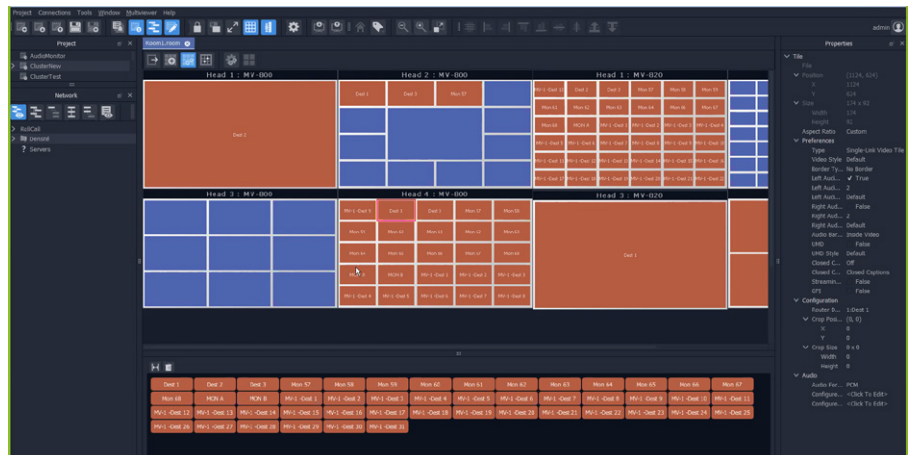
Project Connections Tools Window Multiviewer Help

admin

Project
AudioMonitor
ClusterNew
ClusterTest

Network
RollCall
Densité
Servers

Room1.room

Head 1 : MV-800
Head 2 : MV-800
Head 1 : MV-820
Head 3 : MV-800
Head 4 : MV-800
Head 3 : MV-820

Dest 1
Dest 1 Dest 2 Mon 57
Dest 1 Dest 2 Dest 3 Mon 58 Mon 59
Mon 61 Mon 62 Mon 63 Mon 64 Mon 65 Mon 66
Mon 68 MON A MV-1 Dest 1 MV-1 Dest 2 MV-1 Dest 3 MV-1 Dest 4
MV-1 Dest 9 Dest 1 Dest 3 Mon 57 Mon 59
Mon 60 Mon 61 Mon 62 Mon 63
Mon 64 Mon 65 Mon 66 Mon 67
Mon 68 MON A MV-1 Dest 1 MV-1 Dest 2 MV-1 Dest 3
MV-1 Dest 4 MV-1 Dest 5 MV-1 Dest 6 MV-1 Dest 7 MV-1 Dest 8
Dest 1

Dest 1 Dest 2 Dest 3 Mon 57 Mon 58 Mon 59 Mon 60 Mon 61 Mon 62 Mon 63 Mon 64 Mon 65 Mon 66 Mon 67
Mon 68 MON A MON B MV-1 Dest 1 MV-1 Dest 2 MV-1 Dest 3 MV-1 Dest 4 MV-1 Dest 5 MV-1 Dest 6 MV-1 Dest 7 MV-1 Dest 8 MV-1 Dest 9 MV-1 Dest 10 MV-1 Dest 11
MV-1 Dest 12 MV-1 Dest 13 MV-1 Dest 14 MV-1 Dest 15 MV-1 Dest 16 MV-1 Dest 17 MV-1 Dest 18 MV-1 Dest 19 MV-1 Dest 20 MV-1 Dest 21 MV-1 Dest 22 MV-1 Dest 23 MV-1 Dest 24 MV-1 Dest 25
MV-1 Dest 26 MV-1 Dest 27 MV-1 Dest 28 MV-1 Dest 29 MV-1 Dest 30 MV-1 Dest 31

Properties
Tile
Title
Position (1124, 624)
X 1124
Y 624
Size 174 x 92
Width 174
Height 92
Aspect Ratio Custom
Preferences
Type Single-Link Video Tile
Video Style Default
Border Ty... No Border
Left Aud... True
Left Aud... 2
Left Aud... Default
Right Aud... False
Right Aud... 2
Right Aud... Default
Audio Bar... Inside Video
UMD False
UMD Style Default
Closed C... Off
Closed C... Closed Captions
Streamin... False
EFI False
Configuration
Router D... 1:Dest 1
Crop Posi... (0, 0)
X 0
Y 0
Crop Size 8 x 8
Width 8
Height 8
Audio
Audio For... PCM
Configure... <Click To Edit>
Configure... <Click To Edit>